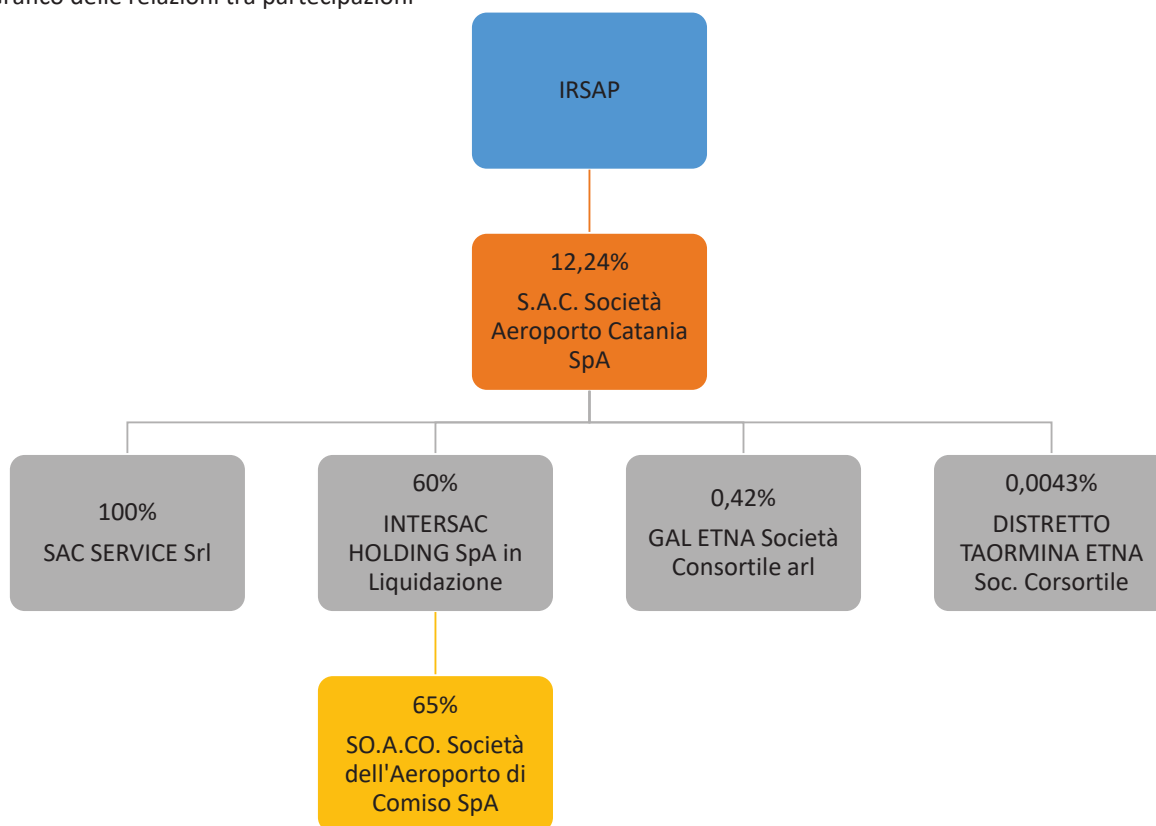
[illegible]rafico delle relazioni tra partecipazioni

IRSAP

12,24%
S.A.C. Società Aeroporto Catania SpA

100%
SAC SERVICE Srl

60%
INTERSAC HOLDING SpA in Liquidazione

0,42%
GAL ETNA Società Consortile arl

0,0043%
DISTRETTO TAORMINA ETNA Soc. Corsortile

65%
SO.A.CO. Società dell'Aeroporto di Comiso SpA